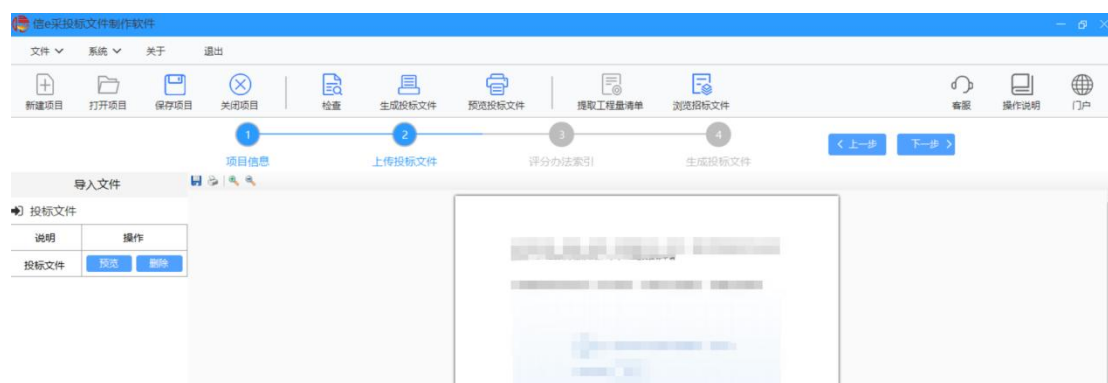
信e采投标文件制作软件

文件 ∨　系统 ∨　关于　退出

新建项目　打开项目　保存项目　关闭项目　检查　生成投标文件　预览投标文件　提取工程量清单　浏览招标文件　客服　操作说明　门户

1 项目信息　2 上传投标文件　3 评分办法索引　4 生成投标文件

< 上一步　下一步 >

导入文件

投标文件

| 说明 | 操作 |
|---|---|
| 投标文件 | 预览 删除 |

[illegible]